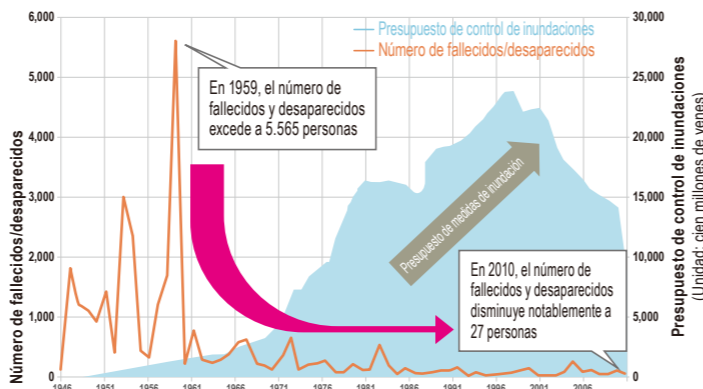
6,000
5,000
4,000
3,000
2,000
1,000
0

Número de fallecidos/desaparecidos

Presupuesto de control de inundaciones
Número de fallecidos/desaparecidos

En 1959, el número de fallecidos y desaparecidos excede a 5.565 personas

Presupuesto de medidas de inundación

En 2010, el número de fallecidos y desaparecidos disminuye notablemente a 27 personas

30,000
25,000
20,000
15,000
10,000
5,000
0

Presupuesto de control de inundaciones
(Unidad: cien millones de yenes)

1946 1951 1956 1961 1966 1971 1976 1981 1986 1991 1996 2001 2006